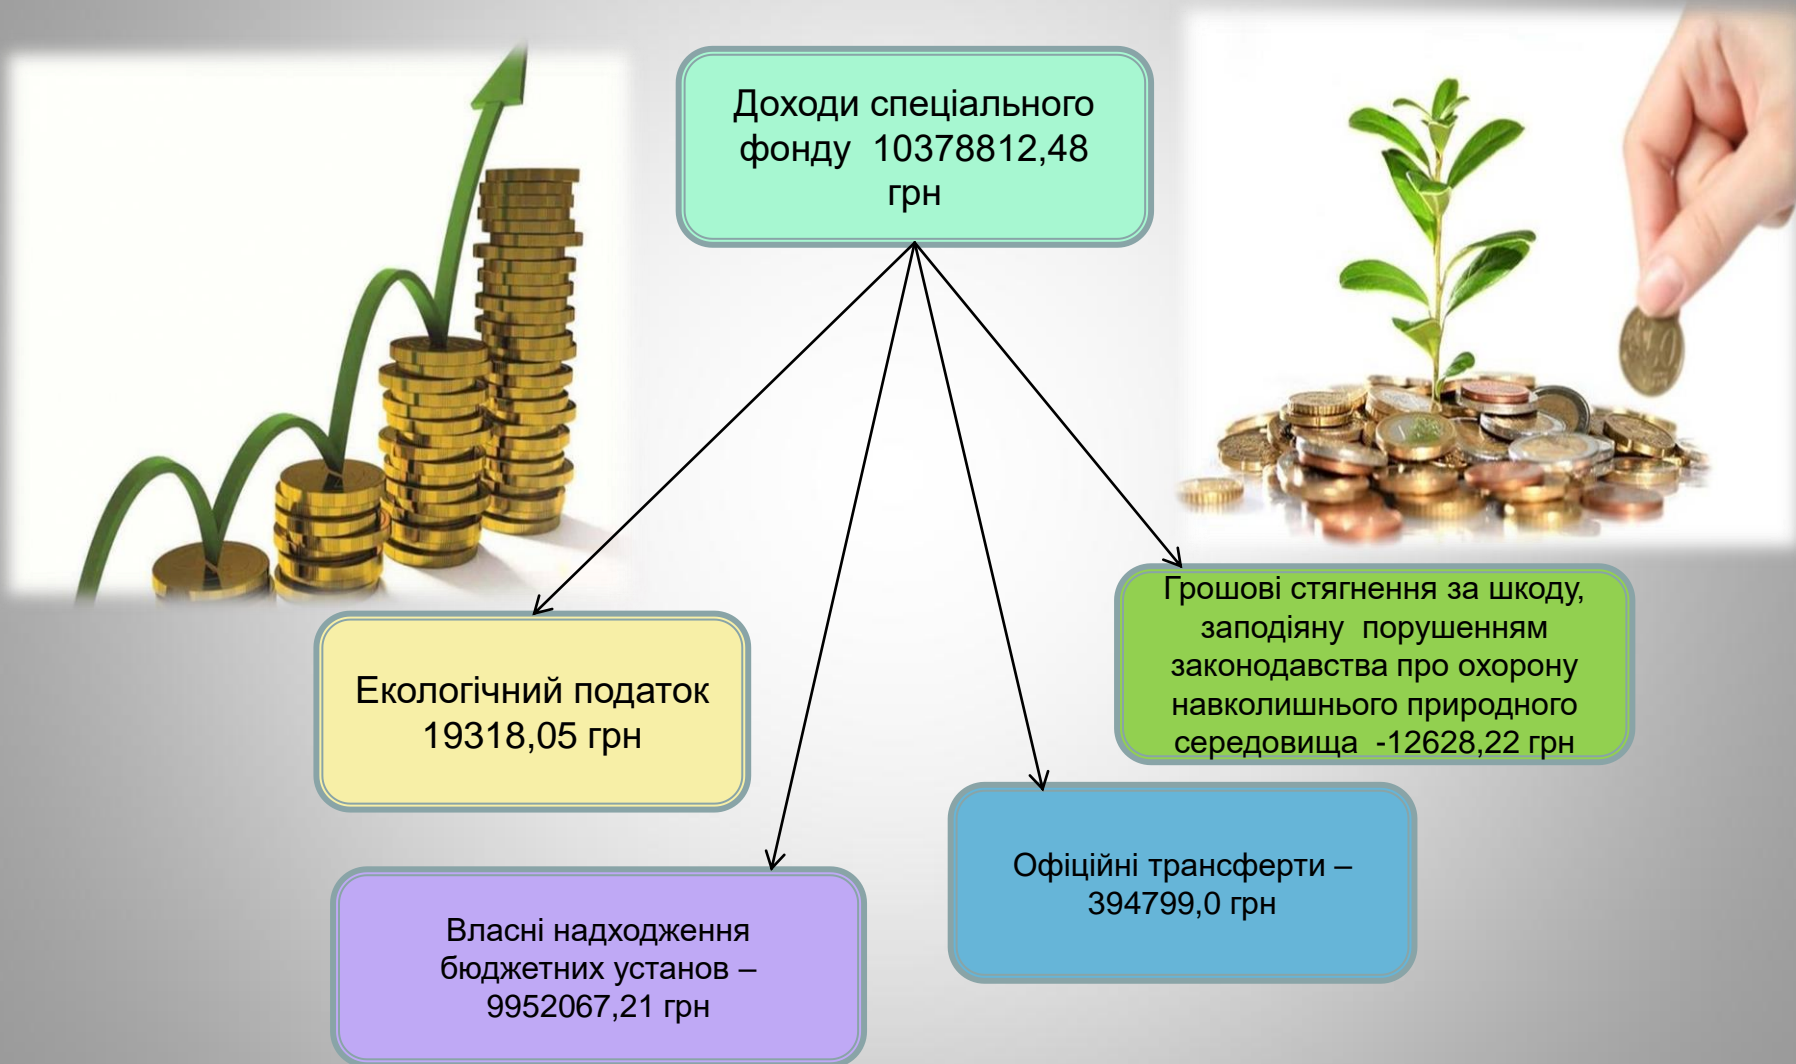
Доходи спеціального фонду 10378812,48 грн

Екологічний податок 19318,05 грн

Грошові стягнення за шкоду, заподіяну порушенням законодавства про охорону навколишнього природного середовища -12628,22 грн

Офіційні трансферти – 394799,0 грн

Власні надходження бюджетних установ – 9952067,21 грн